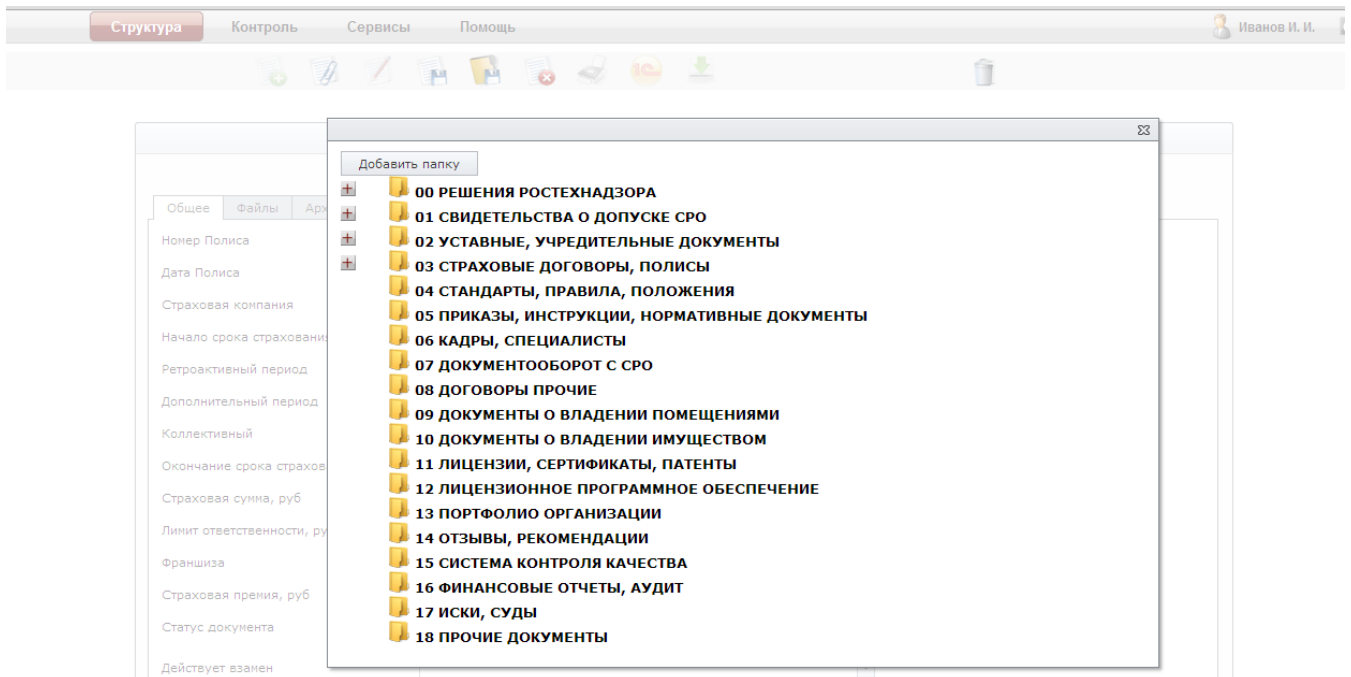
Структура Контроль Сервисы Помощь

Иванов И. И.

Добавить папку

00 РЕШЕНИЯ РОСТЕХНАДЗОРА
01 СВИДЕТЕЛЬСТВА О ДОПУСКЕ СРО
02 УСТАВНЫЕ, УЧРЕДИТЕЛЬНЫЕ ДОКУМЕНТЫ
03 СТРАХОВЫЕ ДОГОВОРЫ, ПОЛИСЫ
04 СТАНДАРТЫ, ПРАВИЛА, ПОЛОЖЕНИЯ
05 ПРИКАЗЫ, ИНСТРУКЦИИ, НОРМАТИВНЫЕ ДОКУМЕНТЫ
06 КАДРЫ, СПЕЦИАЛИСТЫ
07 ДОКУМЕНТООБОРОТ С СРО
08 ДОГОВОРЫ ПРОЧИЕ
09 ДОКУМЕНТЫ О ВЛАДЕНИИ ПОМЕЩЕНИЯМИ
10 ДОКУМЕНТЫ О ВЛАДЕНИИ ИМУЩЕСТВОМ
11 ЛИЦЕНЗИИ, СЕРТИФИКАТЫ, ПАТЕНТЫ
12 ЛИЦЕНЗИОННОЕ ПРОГРАММНОЕ ОБЕСПЕЧЕНИЕ
13 ПОРТФОЛИО ОРГАНИЗАЦИИ
14 ОТЗЫВЫ, РЕКОМЕНДАЦИИ
15 СИСТЕМА КОНТРОЛЯ КАЧЕСТВА
16 ФИНАНСОВЫЕ ОТЧЕТЫ, АУДИТ
17 ИСКИ, СУДЫ
18 ПРОЧИЕ ДОКУМЕНТЫ

Общее Файлы Арх

Номер Полиса
Дата Полиса
Страховая компания
Начало срока страховани
Ретроактивный период
Дополнительный период
Коллективный
Окончание срока страхов
Страховая сумма, руб
Лимит ответственности, ру
Франшиза
Страховая премия, руб
Статус документа
Действует взамен